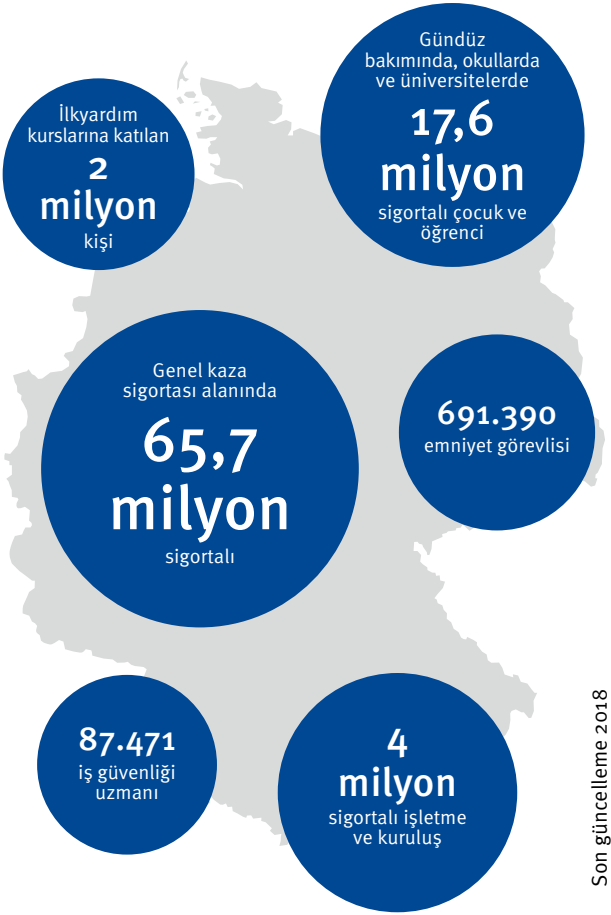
İlkyardım kurslarına katılan
2 milyon
kişi

Gündüz bakımında, okullarda ve üniversitelerde
17,6 milyon
sigortalı çocuk ve öğrenci

Genel kaza sigortası alanında
65,7 milyon
sigortalı

691.390
emniyet görevlisi

87.471
iş güvenliği uzmanı

4 milyon
sigortalı işletme ve kuruluş

Son güncelleme 2018